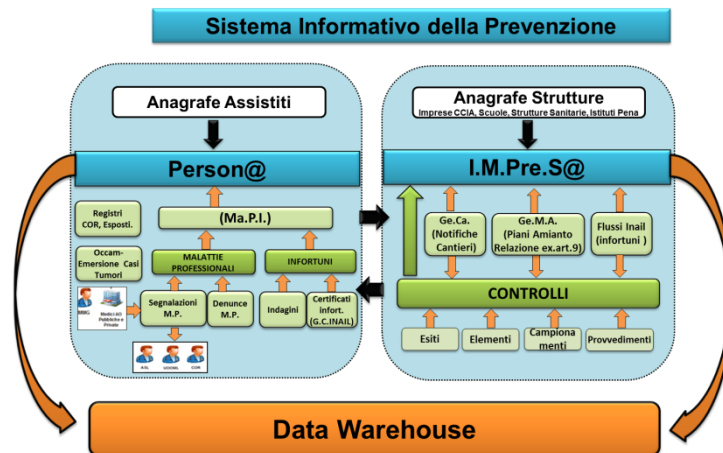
Sistema Informativo della Prevenzione

Anagrafe Assistiti

Person@

Registri COR, Esposti.

(Ma.P.I.)

Occam-Emersione Casi Tumori

MALATTIE PROFESSIONALI

INFORTUNI

MMG

Medici AO Pubbliche e Private

Segnalazioni M.P.

Denunce M.P.

Indagini

Certificati infort. (G.C.INAIL)

ATL

UOSML

COR

Anagrafe Strutture

Imprese CCIA, Scuole, Strutture Sanitarie, Istituti Pena

I.M.Pre.S@

Ge.Ca. (Notifiche Cantieri)

Ge.M.A. (Piani Amianto Relazione ex.art.9)

Flussi Inail (infortuni )

CONTROLLI

Esiti

Elementi

Campionamenti

Provvedimenti

Data Warehouse